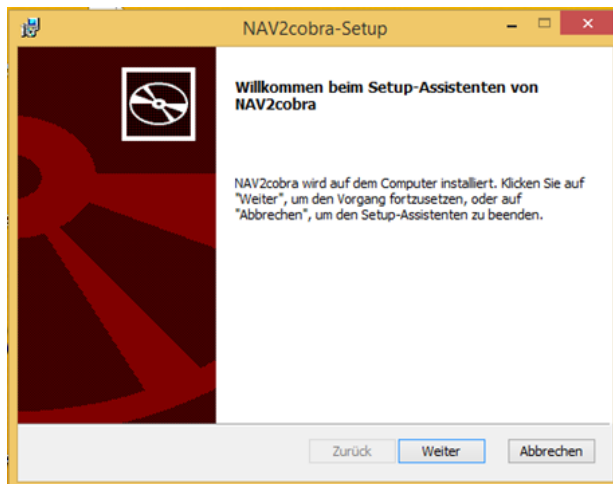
NAV2cobra-Setup

Willkommen beim Setup-Assistenten von NAV2cobra

NAV2cobra wird auf dem Computer installiert. Klicken Sie auf "Weiter", um den Vorgang fortzusetzen, oder auf "Abbrechen", um den Setup-Assistenten zu beenden.

Zurück Weiter Abbrechen